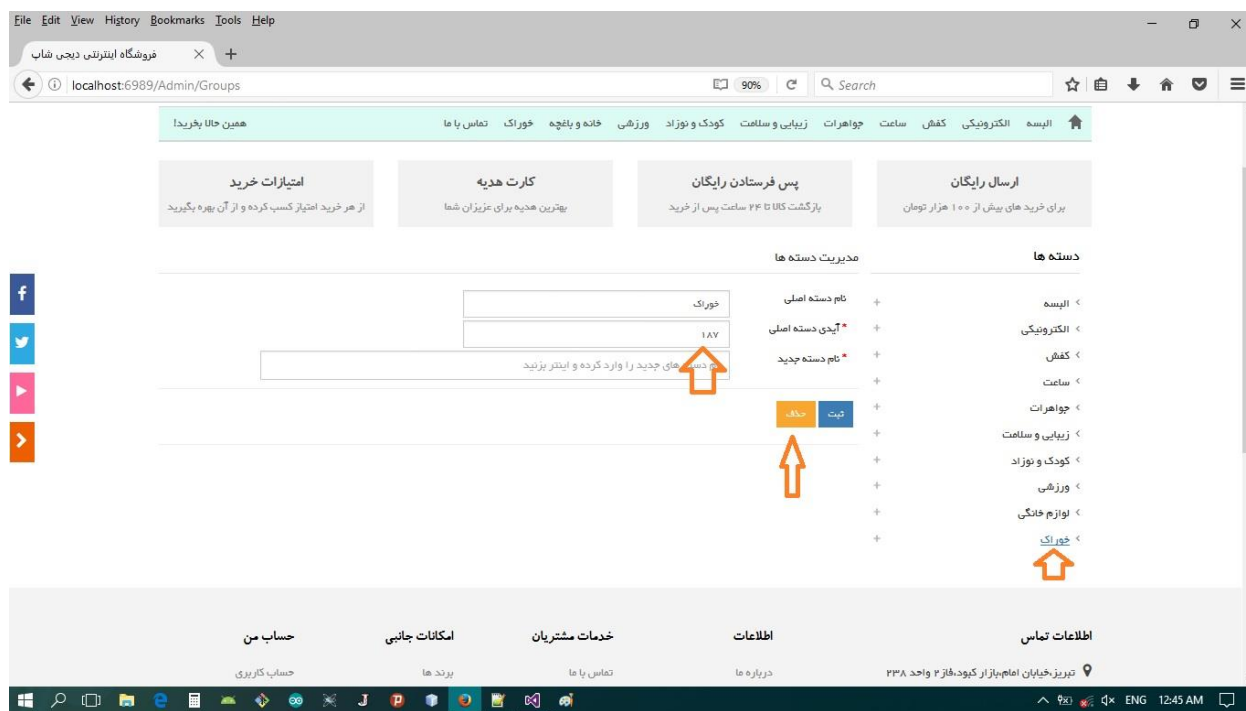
File Edit View History Bookmarks Tools Help

فروشگاه اینترنتی دیجی شاپ

localhost:6989/Admin/Groups

90%

Search

البسه الکترونیکی کفش ساعت جواهرات زیبایی و سلامت کودک و نوزاد ورزشی خانه و باغچه خوراک تماس با ما

همین حالا بخرید!

ارسال رایگان
برای خرید های بیش از ۱۰۰ هزار تومان

پس فرستادن رایگان
بازگشت کالا تا ۲۴ ساعت پس از خرید

کارت هدیه
بهترین هدیه برای عزیزان شما

امتیازات خرید
از هر خرید امتیاز کسب کرده و از آن بهره بگیرید

دسته ها

البسه
الکترونیکی
کفش
ساعت
جواهرات
زیبایی و سلامت
کودک و نوزاد
ورزشی
لوازم خانگی
خوراک

مدیریت دسته ها

نام دسته اصلی
خوراک

* آیدی دسته اصلی
۱۸۷

* نام دسته جدید
نام دسته های جدید را وارد کرده و اینتر بزنید

ثبت
حذف

اطلاعات تماس
تبریز،خیابان امام،بازار کبود،فاز ۲ واحد ۲۳۸

اطلاعات
درباره ما

خدمات مشتریان
تماس با ما

امکانات جانبی
برند ها

حساب من
حساب کاربری

ENG 12:45 AM